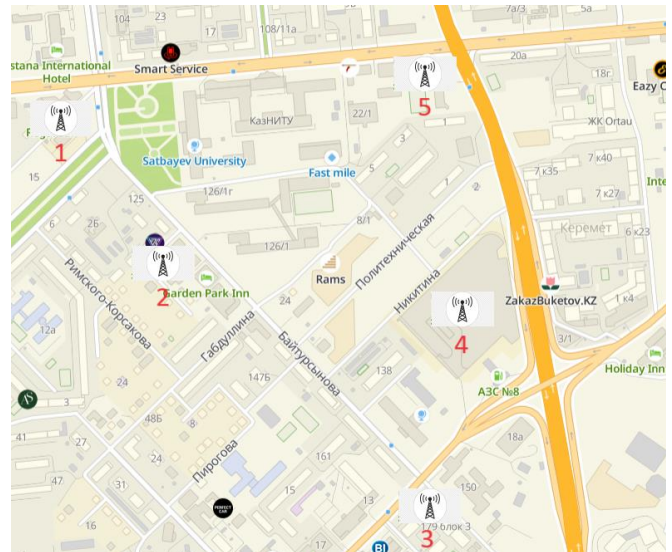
104
17
108/11а
7а/3
stana International Hotel
Smart Service
20а
18г
Eazy C
5
22/1
КазНИТУ
ЖК Ortau
1
Satbayev University
3
Fast mile
5
7 к40
15
126/1г
7 к35
7 к27
Inte
2
125
8/1
Керемет
6 к23
6
26
Политехническая
126/1
Римского-Корсакова
2
Garden Park Inn
Rams
12а
24
Никитина
ZakazBuketov.KZ
к4
Габдуллина
4
3/1
Байтурсынова
Holiday Inn
24
147б
138
АЗС №8
3
48б
8
18а
41
24
Пирогова
161
47
31
150
15
13
16
179 блок 3
3